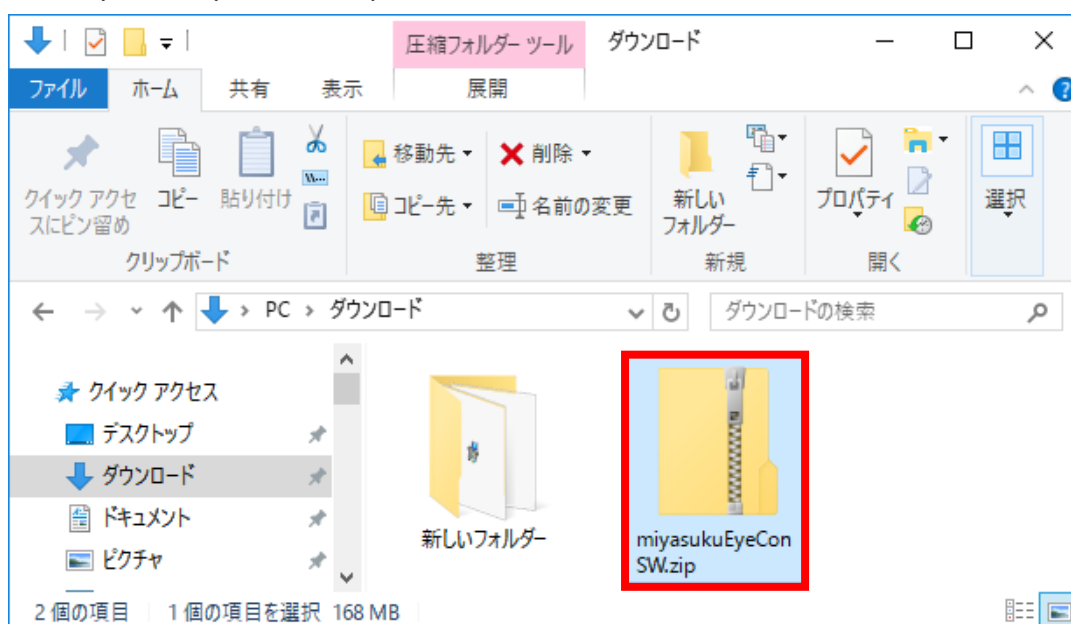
圧縮フォルダー ツール
ダウンロード
ファイル
ホーム
共有
表示
展開
クイック アクセスにピン留め
コピー
貼り付け
クリップボード
移動先
削除
コピー先
名前の変更
整理
新しいフォルダー
新規
プロパティ
開く
選択
PC › ダウンロード
ダウンロードの検索
クイック アクセス
デスクトップ
ダウンロード
ドキュメント
ピクチャ
新しいフォルダー
miyasukuEyeConSW.zip
2 個の項目
1 個の項目を選択 168 MB